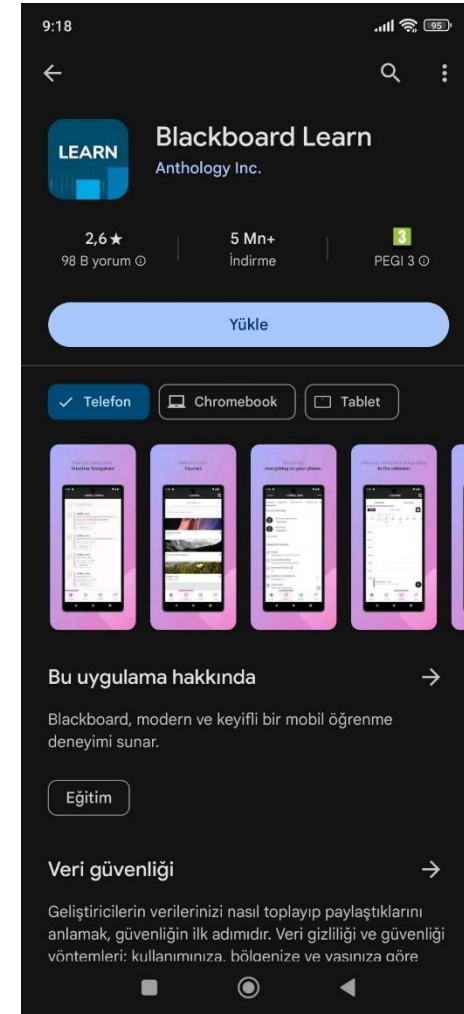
9:18

95

LEARN

Blackboard Learn

Anthology Inc.

2,6★
98 B yorum ⓘ

5 Mn+
İndirme

3
PEGI 3 ⓘ

Yükle

Telefon

Chromebook

Tablet

Intuitive Navigation

Courses

everything on your phone.

in the calendar

Bu uygulama hakkında

Blackboard, modern ve keyifli bir mobil öğrenme deneyimi sunar.

Eğitim

Veri güvenliği

Geliştiricilerin verilerinizi nasıl toplayıp paylaştıklarını anlamak, güvenliğin ilk adımıdır. Veri gizliliği ve güvenliği yöntemleri; kullanımınıza, bölgenize ve yaşınıza göre